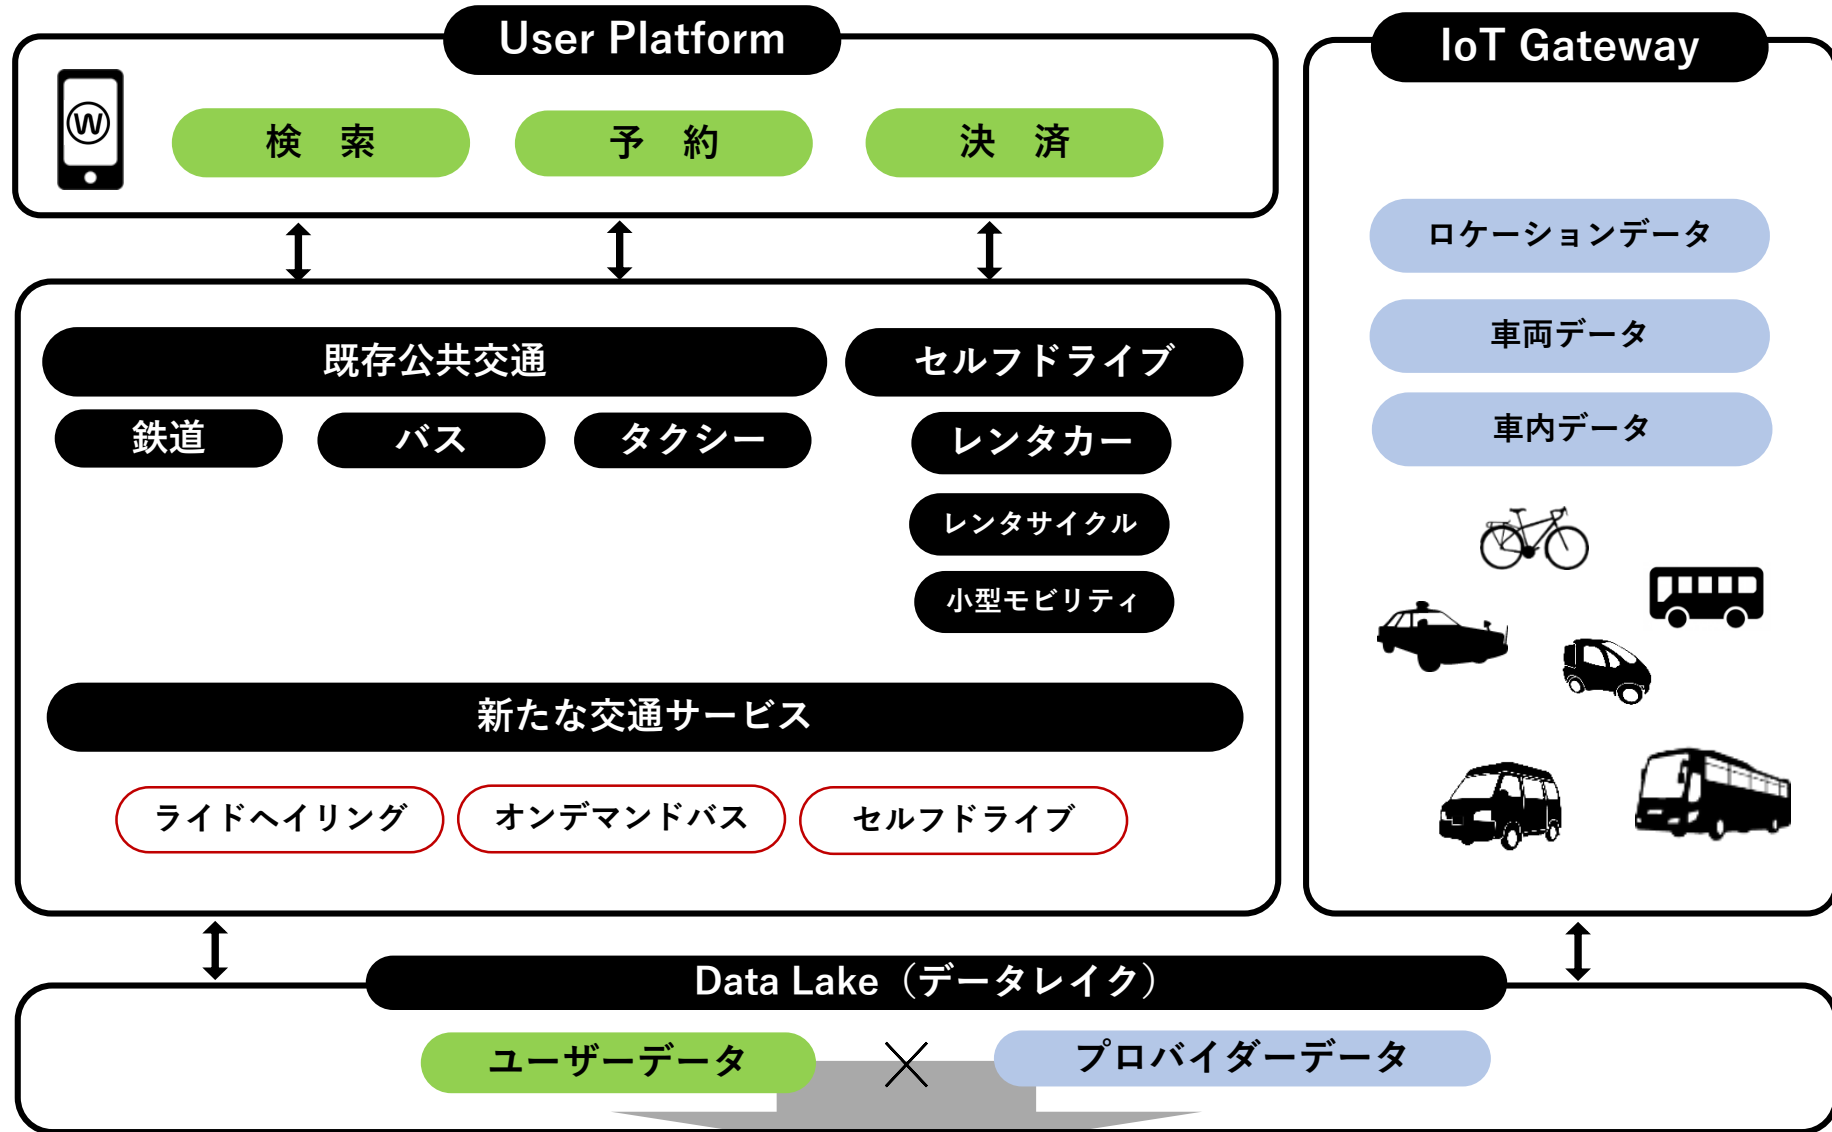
User Platform

Ⓦ

検　索

予　約

決　済

IoT Gateway

ロケーションデータ

車両データ

車内データ

既存公共交通

鉄道

バス

タクシー

セルフドライブ

レンタカー

レンタサイクル

小型モビリティ

新たな交通サービス

ライドヘイリング

オンデマンドバス

セルフドライブ

Data Lake（データレイク）

ユーザーデータ

×

プロバイダーデータ